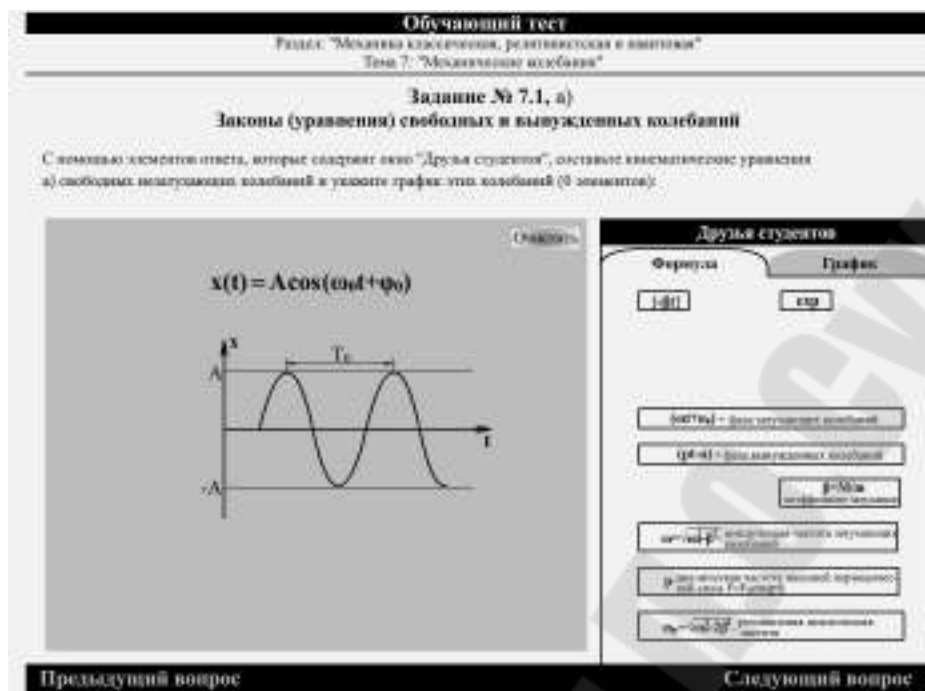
Обучающий тест
Раздел: "Механика классическая, релятивистская и квантовая"
Тема 7: "Механические колебания"

Задание № 7.1, а)
Законы (уравнения) свободных и вынужденных колебаний

С помощью элементов ответа, которые содержит окно "Друзья студентов", составьте кинематические уравнения а) свободных незатухающих колебаний и укажите график этих колебаний (0 элементов):

Очистить

$x(t) = A\cos(\omega_0 t + \varphi_0)$

x
$T_0$
A
t
-A

Друзья студентов
Формула
График
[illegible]
exp
$(\omega t + \varphi_0)$ – фаза затухающих колебаний
$(\gamma t + \alpha)$ – фаза вынужденных колебаний
$\beta = r/2m$ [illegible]
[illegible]
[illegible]
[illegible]

Предыдущий вопрос
Следующий вопрос